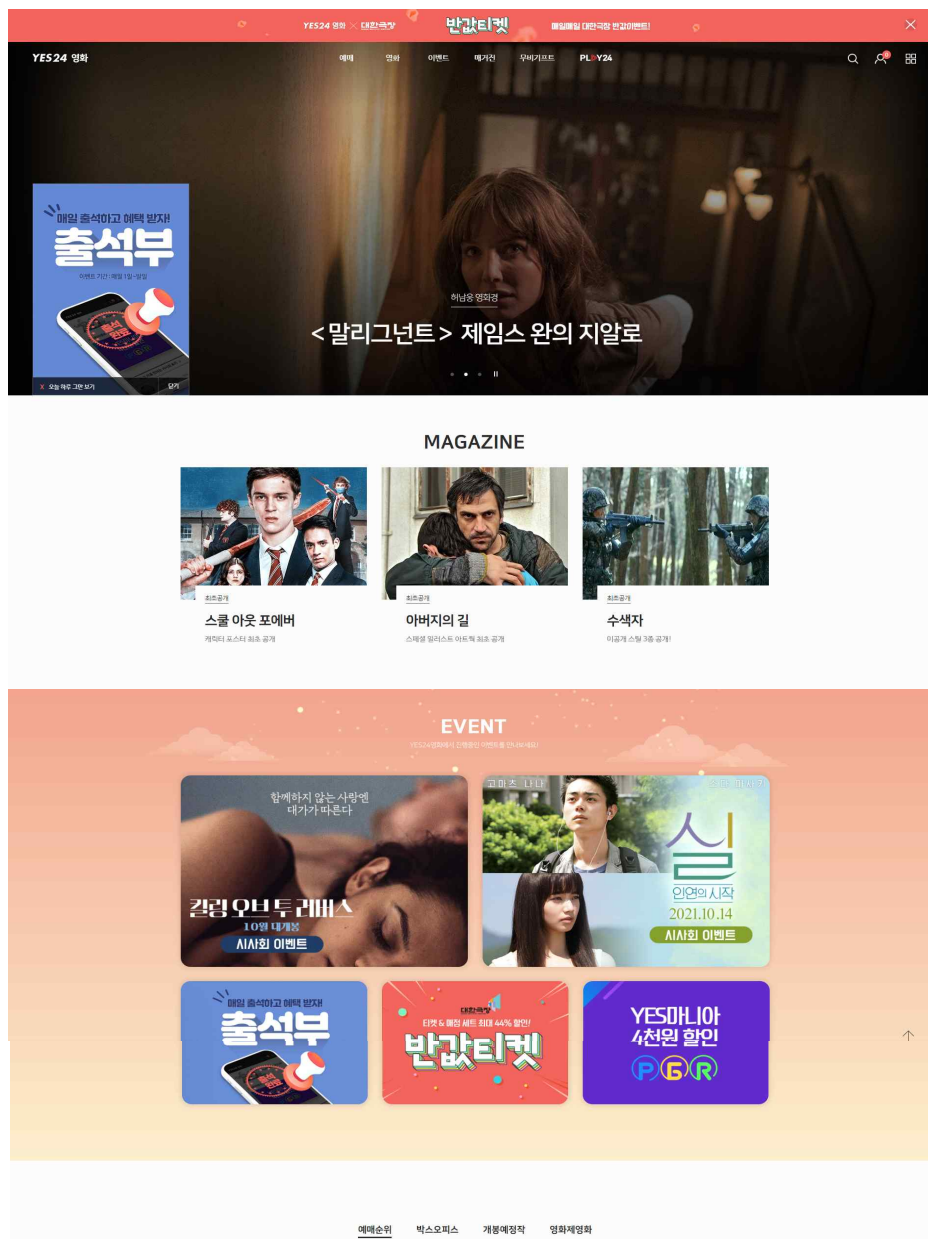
YES24 영화 × 대한극장 반값티켓 매일매일 대한극장 반값이벤트!

YES24 영화

예매 영화 이벤트 매거진 무비기프트 PLAY24

매일 출석하고 혜택 받자!
출석부
이벤트 기간 : 매월 1일~말일

X 오늘 하루 그만 보기 닫기

허남웅 영화경

<말리그넌트> 제임스 완의 지알로

MAGAZINE

최초공개
스쿨 아웃 포에버
캐릭터 포스터 최초 공개

최초공개
아버지의 길
스페셜 일러스트 아트웍 최초 공개

최초공개
수색자
미공개 스틸 3종 공개!

EVENT
YES24영화에서 진행중인 이벤트를 만나보세요!

함께하지 않는 사랑엔
대가가 따른다
킬링 오브 투 러버스
10월 대개봉
시사회 이벤트

고마츠 나나
실
인연의 시작
2021.10.14
시사회 이벤트

매일 출석하고 혜택 받자!
출석부

대한극장
티켓 & 매점 세트 최대 44% 할인!
반값티켓

YES마니아
4천원 할인
P G R

예매순위 박스오피스 개봉예정작 영화제영화